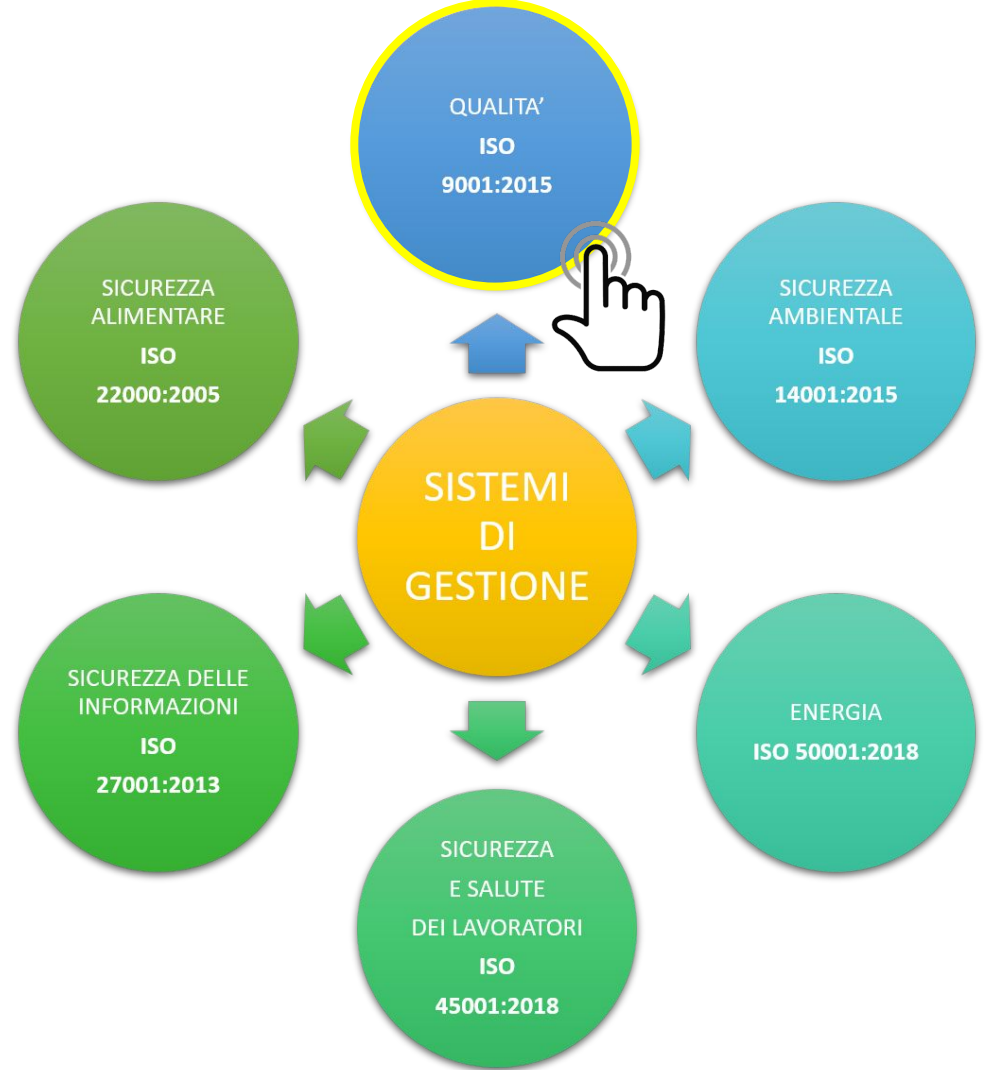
QUALITA'
ISO
9001:2015

SICUREZZA ALIMENTARE
ISO
22000:2005

SICUREZZA AMBIENTALE
ISO
14001:2015

SISTEMI DI GESTIONE

SICUREZZA DELLE INFORMAZIONI
ISO
27001:2013

ENERGIA
ISO 50001:2018

SICUREZZA
E SALUTE
DEI LAVORATORI
ISO
45001:2018